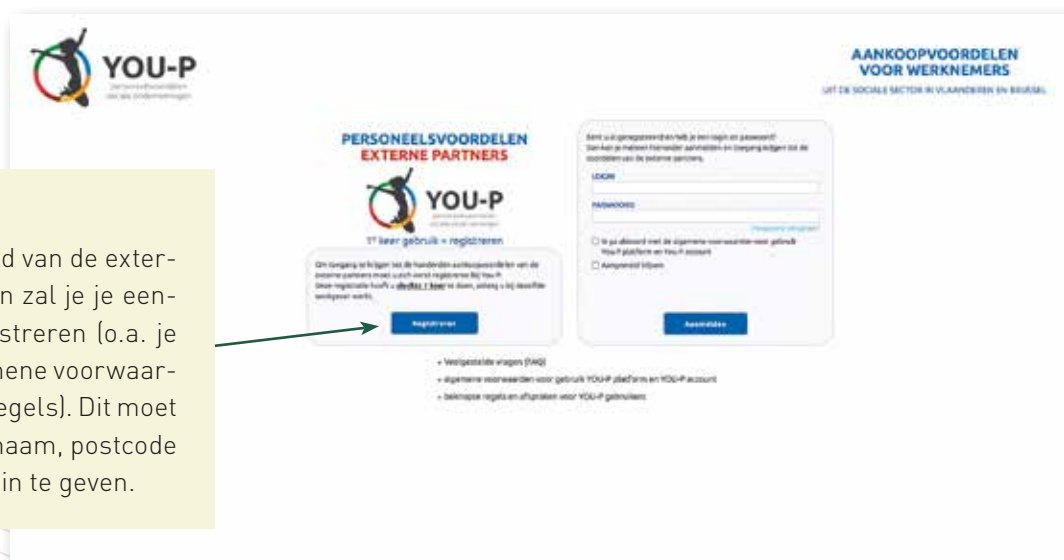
YOU-P
personeelsvoordelen
sociale ondernemingen

AANKOOPVOORDELEN
VOOR WERKNEMERS
UIT DE SOCIALE SECTOR IN VLAANDEREN EN BRUSSEL

PERSONEELSVOORDELEN
EXTERNE PARTNERS

YOU-P
personeelsvoordelen
sociale ondernemingen

1ste keer gebruik = registreren

Om toegang te krijgen tot de honderden aankoopvoordelen van de externe partners moet u zich eerst registreren bij You-P. Deze registratie hoeft u slechts 1 keer te doen, zolang u bij dezelfde werkgever werkt.

Registreren

Bent u al geregistreerd en heb je een login en paswoord? Dan kan je meteen hieronder aanmelden en toegang krijgen tot de voordelen van de externe partners.

LOGIN

PASWOORD

Paswoord vergeten?

Ik ga akkoord met de algemene voorwaarden voor gebruik You-P platform en You-P account

Aanmelding blijven

Aanmelden

» Veelgestelde vragen (FAQ)
» algemene voorwaarden voor gebruik YOU-P platform en YOU-P account
» beknopte regels en afspraken voor YOU-P gebruikers

d van de exter-
n zal je je een-
streren (o.a. je
nene voorwaar-
egels). Dit moet
naam, postcode
in te geven.